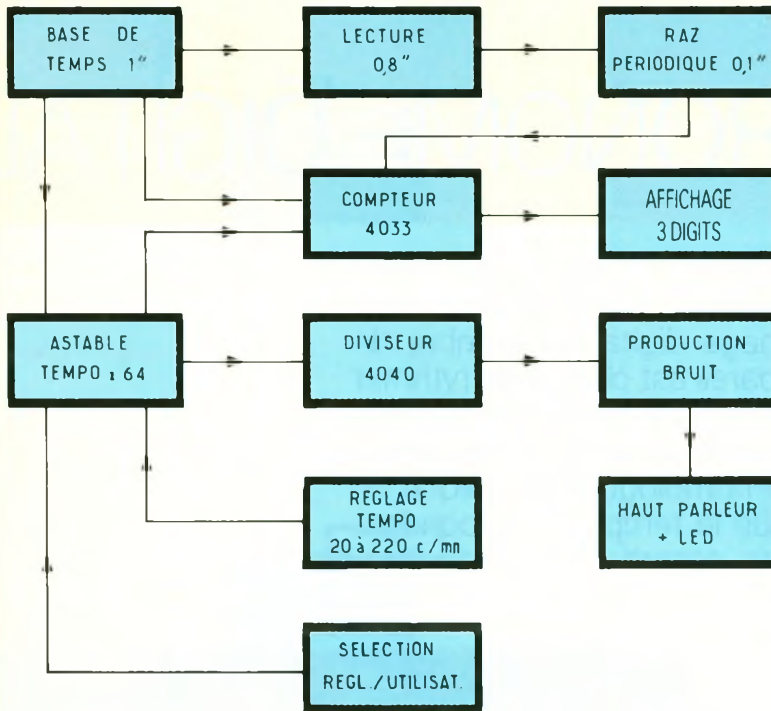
BASE DE TEMPS 1"

LECTURE 0,8"

RAZ PERIODIQUE 0,1"

COMPTEUR 4033

AFFICHAGE 3 DIGITS

ASTABLE TEMPO x 64

DIVISEUR 4040

PRODUCTION BRUIT

REGLAGE TEMPO 20 à 220 c/mn

HAUT PARLEUR + LED

SELECTION REGL./UTILISAT.